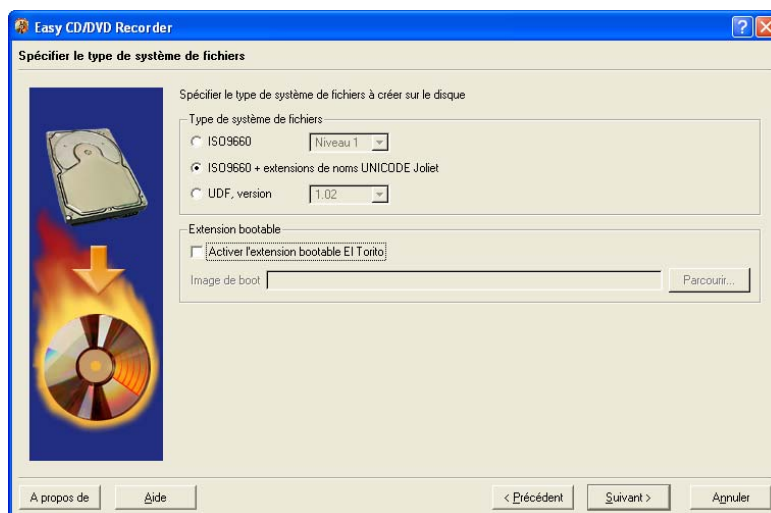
Easy CD/DVD Recorder

Spécifier le type de système de fichiers

Spécifier le type de système de fichiers à créer sur le disque

Type de système de fichiers

ISO9660 Niveau 1

ISO9660 + extensions de noms UNICODE Joliet

UDF, version 1.02

Extension bootable

Activer l'extension bootable El Torito

Image de boot

Parcourir...

A propos de

Aide

< Précédent

Suivant >

Annuler